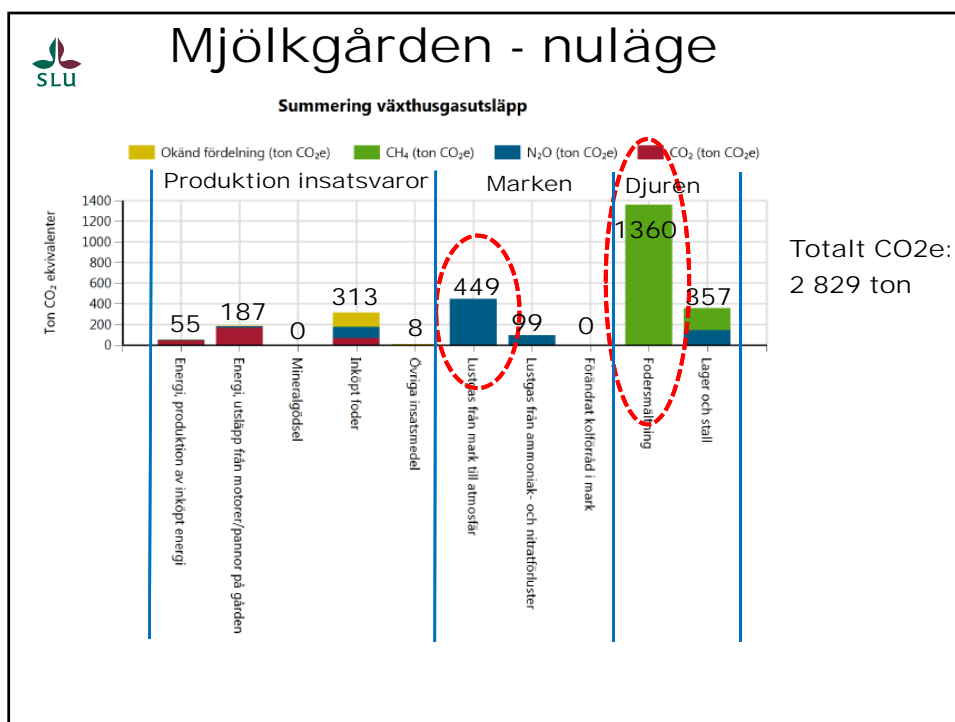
SLU

Mjölkgården - nuläge

Summering växthusgasutsläpp

Okänd fördelning (ton $CO_2e$)
$CH_4$ (ton $CO_2e$)
$N_2O$ (ton $CO_2e$)
$CO_2$ (ton $CO_2e$)

Produktion insatsvaror
Marken
Djuren

Ton $CO_2$ ekvivalenter

1400
1200
1000
800
600
400
200
0

55
187
0
313
8
449
99
0
1360
357

Energi, produktion av inköpt energi
Energi, utsläpp från motorer/pannor på gården
Mineralgödsel
Inköpt foder
Övriga insatsmedel
Lustgas från mark till atmosfär
Lustgas från ammoniak- och nitratförluster
Förändrat kolförråd i mark
Fodersmältning
Lager och stall

Totalt CO2e:
2 829 ton